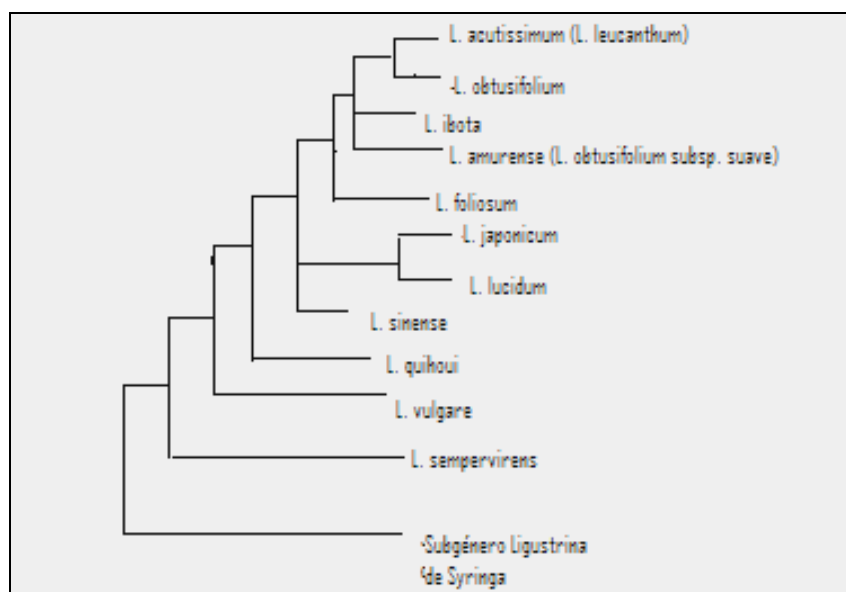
L. acutissimum (L. leucanthum)
L. obtusifolium
L. ibota
L. amurense (L. obtusifolium subsp. suave)
L. foliosum
L. japonicum
L. lucidum
L. sinense
L. quihoui
L. vulgare
L. sempervirens
Subgénero Ligustrina de Syringa